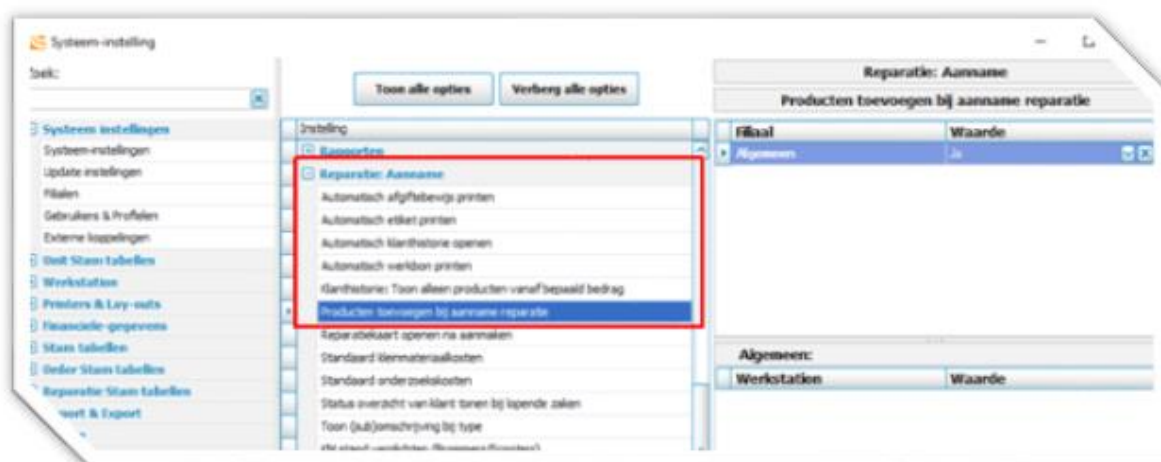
Systeem-instelling

Zoek:

Systeem instellingen
Systeem-instellingen
Update instellingen
Filialen
Gebruikers & Profielen
Externe koppelingen
Unit Stam tabellen
Werkstation
Printers & Lay-outs
Financiele-gegevens
Stam tabellen
Order Stam tabellen
Reparatie Stam tabellen
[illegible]port & Export

Toon alle opties
Verberg alle opties

Instelling
Rapporten
Reparatie: Aanname
Automatisch afgiftebewijs printen
Automatisch etiket printen
Automatisch klanthistorie openen
Automatisch werkbon printen
Klanthistorie: Toon alleen producten vanaf bepaald bedrag
Producten toevoegen bij aanname reparatie
Reparatiekaart openen na aanmaken
Standaard kleinmateriaalkosten
Standaard onderzoekskosten
Status overzicht van klant tonen bij lopende zaken
Toon (sub)omschrijving bij type
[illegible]

Reparatie: Aanname
Producten toevoegen bij aanname reparatie

| Filiaal | Waarde |
|---|---|
| Algemeen | Ja |

Algemeen:

| Werkstation | Waarde |
|---|---|